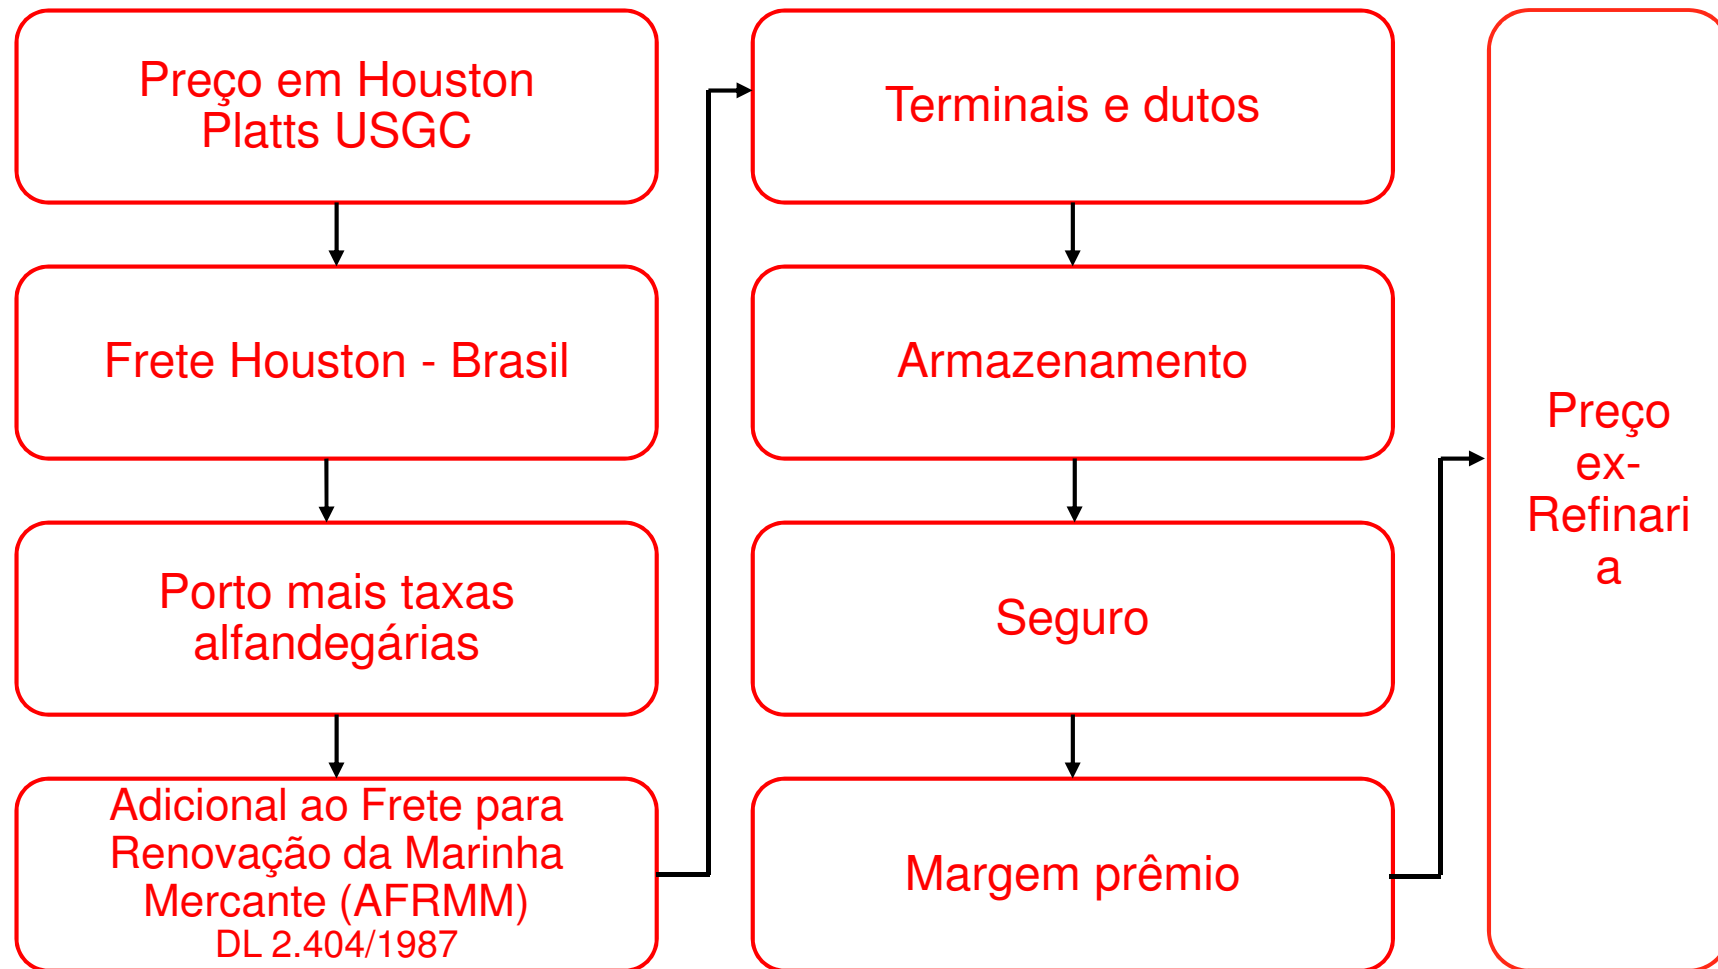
Preço em Houston Platts USGC

Frete Houston - Brasil

Porto mais taxas alfandegárias

Adicional ao Frete para Renovação da Marinha Mercante (AFRMM)
DL 2.404/1987

Terminais e dutos

Armazenamento

Seguro

Margem prêmio

Preço ex-Refinaria